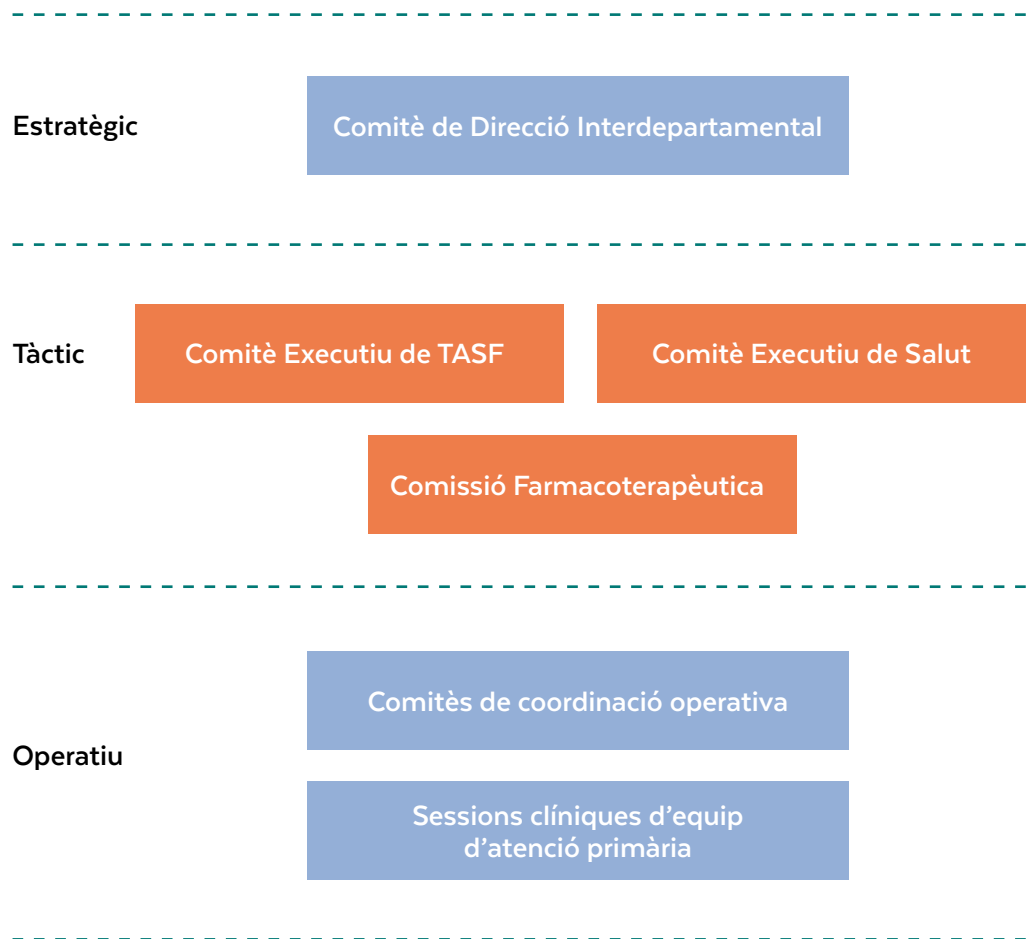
Estratègic

Comitè de Direcció Interdepartamental

Tàctic

Comitè Executiu de TASF

Comitè Executiu de Salut

Comissió Farmacoterapèutica

Operatiu

Comitès de coordinació operativa

Sessions clíniques d'equip d'atenció primària